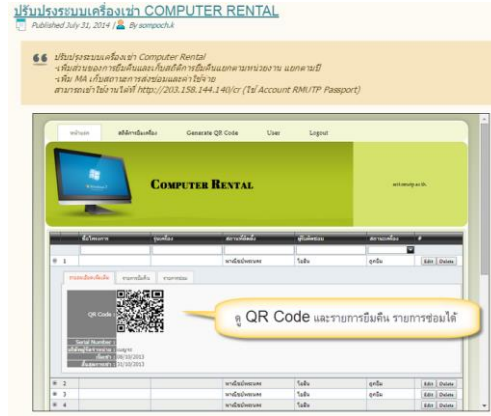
ปรับปรุงระบบเครื่องเช่า COMPUTER RENTAL

Published July 31, 2014 | By sompoch.k

ปรับปรุงระบบเครื่องเช่า Computer Rental
-เพิ่มส่วนของการยืมคืนและเก็บสถิติการยืมคืนแยกตามหน่วยงาน แยกตามปี
-เพิ่ม MA เก็บสถานะการส่งซ่อมและค่าใช้จ่าย
สามารถเข้าใช้งานได้ที่ http://203.158.144.140/cr (ใช้ Account RMUTP Passport)

หน้าแรก | สถิติการยืมเครื่อง | Generate QR Code | User | Logout

COMPUTER RENTAL

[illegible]

| | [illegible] | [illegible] | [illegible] | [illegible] | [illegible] | # |
|---|---|---|---|---|---|---|
| 1 | | | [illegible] | ไม่ยืม | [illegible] | Edit Delete |

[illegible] | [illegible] | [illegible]

QR Code

Serial Number
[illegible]
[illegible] 08/10/2013
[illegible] 31/10/2013

ดู QR Code และรายการยืมคืน รายการซ่อมได้

| | | | | | | |
|---|---|---|---|---|---|---|
| 2 | | | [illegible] | ไม่ยืม | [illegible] | Edit Delete |
| 3 | | | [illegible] | ไม่ยืม | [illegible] | Edit Delete |
| 4 | | | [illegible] | ไม่ยืม | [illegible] | Edit Delete |